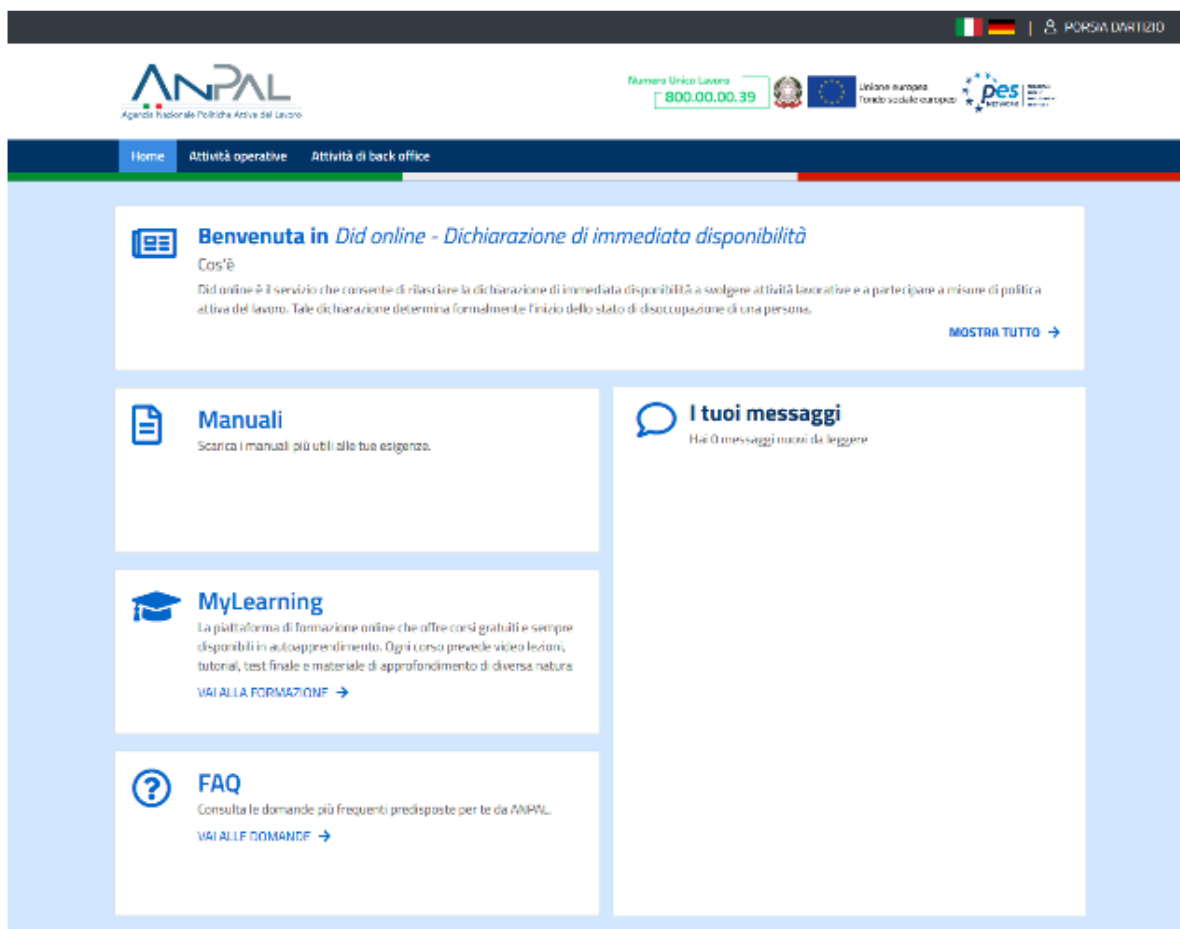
| PORSIA D'ARTIZIO

ANPAL
Agenzia Nazionale Politiche Attive del Lavoro

Numero Unico Lavoro
800.00.00.39

Unione europea
Fondo sociale europeo

pes
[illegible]

Home
Attività operative
Attività di back office

Benvenuta in *Did online - Dichiarazione di immediata disponibilità*
Cos'è
Did online è il servizio che consente di rilasciare la dichiarazione di immediata disponibilità a svolgere attività lavorative e a partecipare a misure di politica attiva del lavoro. Tale dichiarazione determina formalmente l'inizio dello stato di disoccupazione di una persona.
MOSTRA TUTTO →

Manuali
Scarica i manuali più utili alle tue esigenze.

I tuoi messaggi
Hai 0 messaggi nuovi da leggere

MyLearning
La piattaforma di formazione online che offre corsi gratuiti e sempre disponibili in autoapprendimento. Ogni corso prevede video lezioni, tutorial, test finale e materiale di approfondimento di diversa natura
VAI ALLA FORMAZIONE →

FAQ
Consulta le domande più frequenti predisposte per te da ANPAL.
VAI ALLE DOMANDE →